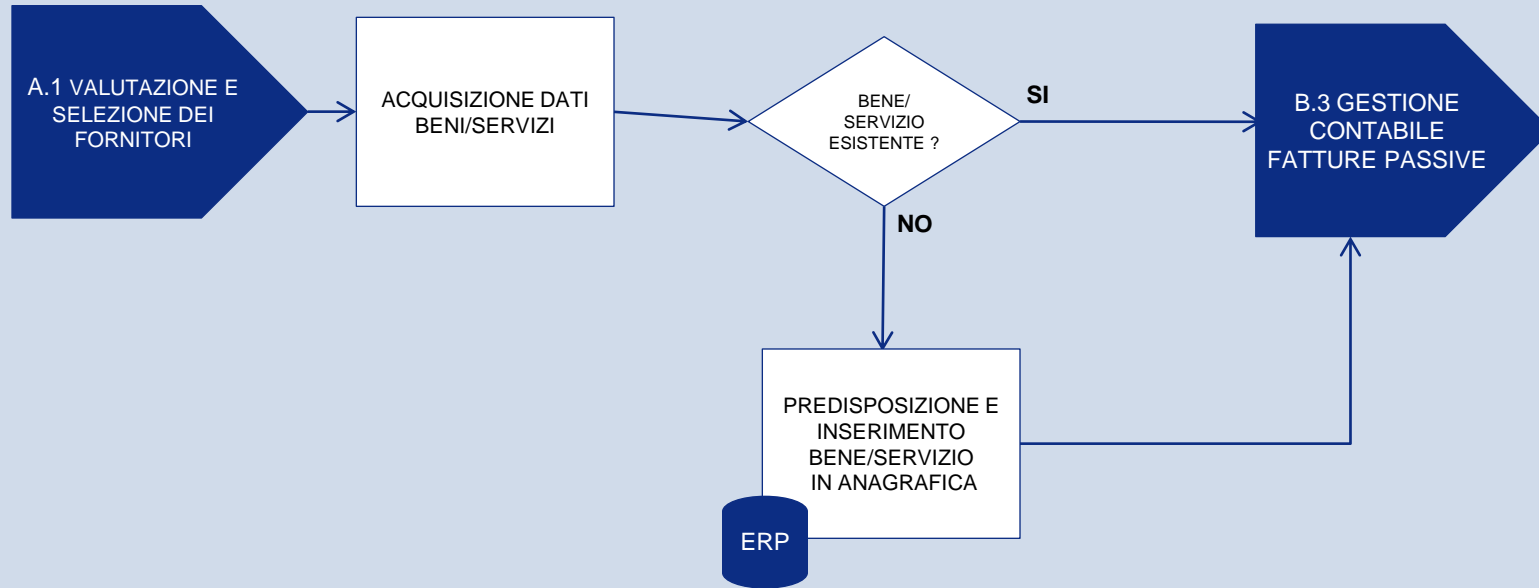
A.1 VALUTAZIONE E SELEZIONE DEI FORNITORI

ACQUISIZIONE DATI BENI/SERVIZI

BENE/ SERVIZIO ESISTENTE ?

SI

NO

B.3 GESTIONE CONTABILE FATTURE PASSIVE

PREDISPOSIZIONE E INSERIMENTO BENE/SERVIZIO IN ANAGRAFICA

ERP